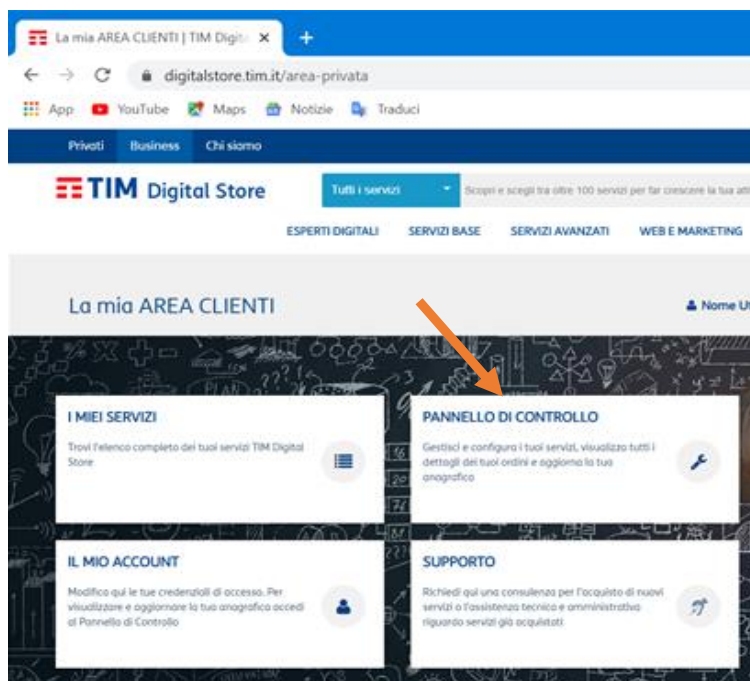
La mia AREA CLIENTI | TIM Digit ×
+
digitalstore.tim.it/area-privata
App YouTube Maps Notizie Traduci
Privati Business Chi siamo
TIM Digital Store
Tutti i servizi
Scopri e scegli tra oltre 100 servizi per far crescere la tua att
ESPERTI DIGITALI SERVIZI BASE SERVIZI AVANZATI WEB E MARKETING
La mia AREA CLIENTI
Nome U

I MIEI SERVIZI
Trovi l'elenco completo dei tuoi servizi TIM Digital Store

PANNELLO DI CONTROLLO
Gestisci e configura i tuoi servizi, visualizza tutti i dettagli dei tuoi ordini e aggiorna la tua anagrafica

IL MIO ACCOUNT
Modifica qui le tue credenziali di accesso. Per visualizzare e aggiornare la tua anagrafica accedi al Pannello di Controllo

SUPPORTO
Richiedi qui una consulenza per l'acquisto di nuovi servizi o l'assistenza tecnica e amministrativa riguardo servizi già acquistati